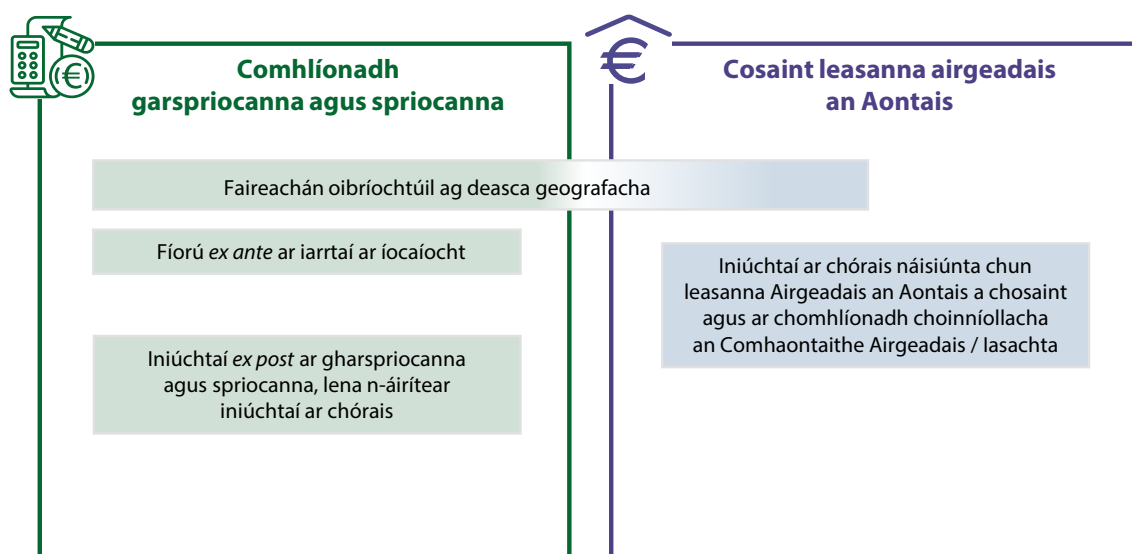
Comhlíonadh garspriocanna agus spriocanna

Cosaint leasanna airgeadais an Aontais

Faireachán oibríochtúil ag deasca geografacha

Fíorú *ex ante* ar iarrtaí ar íocaíocht

Iniúchtaí ar chórais náisiúnta chun leasanna Airgeadais an Aontais a chosaint agus ar chomhlíonadh choinníollacha an Comhaontaithe Airgeadais / Iasachta

Iniúchtaí *ex post* ar gharspriocanna agus spriocanna, lena n-áirítear iniúchtaí ar chórais